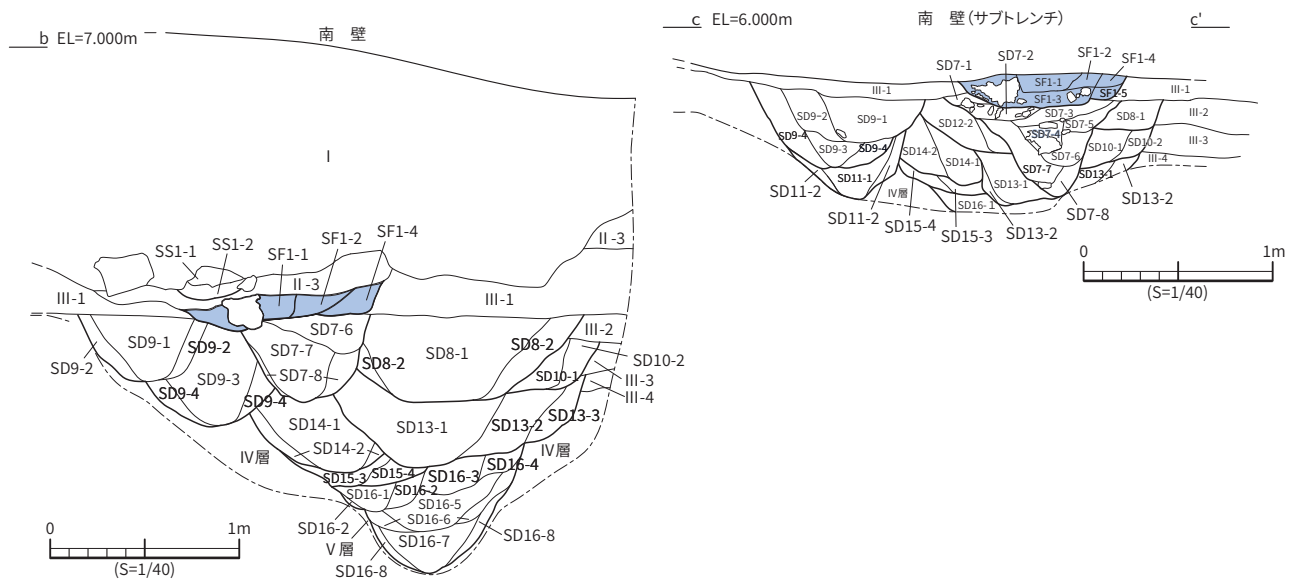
b EL=7.000m

南 壁

I

II-3

SS1-1 SS1-2 SF1-1 SF1-2 SF1-4

II-3

III-1

III-1

SD9-1 SD9-2 SD7-6 SD8-1 SD8-2 III-2

SD9-2 SD7-7 SD8-2 SD10-2

SD9-3 SD7-8 SD10-1 III-3

SD9-4 SD9-4 III-4

SD14-1 SD13-1 SD13-2 SD13-3

IV層 SD14-2 IV層

SD15-3 SD15-4 SD16-3 SD16-4

SD16-1 SD16-2

SD16-5

SD16-2 SD16-6

V層 SD16-7 SD16-8

SD16-8

0 1m

(S=1/40)

c EL=6.000m

南 壁(サブトレンチ)

c'

SD7-1 SD7-2 SF1-2 SF1-4

SF1-1

III-1 SF1-3 SF1-5 III-1

SD9-2 SD9-1 SD12-2 SD7-3 SD7-5 SD8-1 III-2

SD9-4 SD7-4 III-3

SD9-3 SD9-4 SD14-2 SD14-1 SD7-6 SD10-1 SD10-2

SD11-1 SD7-7 SD13-1 III-4

SD11-2 IV層 SD13-1

SD16-1

SD11-2 SD15-4 SD15-3 SD13-2 SD7-8 SD13-2

0 1m

(S=1/40)